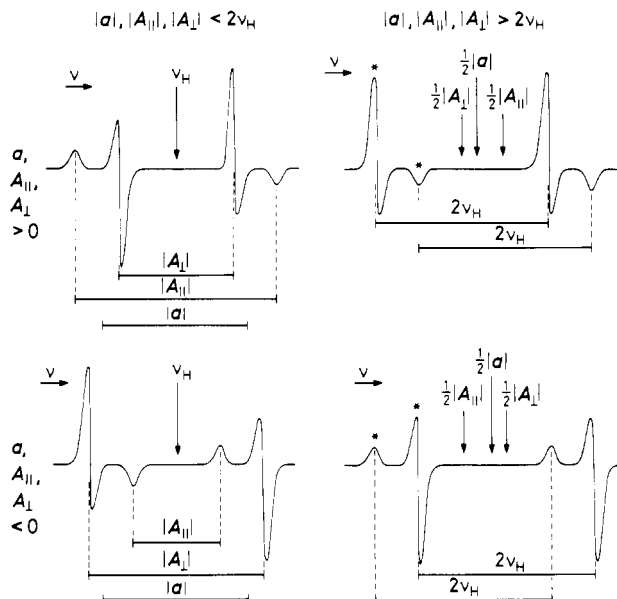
$|a|, |A_{\parallel}|, |A_{\perp}| < 2\nu_H$

$|a|, |A_{\parallel}|, |A_{\perp}| > 2\nu_H$

$\nu$

$\nu_H$

$a$, $A_{\parallel}$, $A_{\perp}$ $> 0$

$|A_{\perp}|$

$|A_{\parallel}|$

$|a|$

$\nu$

*

$\frac{1}{2}|a|$

$\frac{1}{2}|A_{\perp}|$

$\frac{1}{2}|A_{\parallel}|$

*

$2\nu_H$

$2\nu_H$

$\nu$

$\nu_H$

$a$, $A_{\parallel}$, $A_{\perp}$ $< 0$

$|A_{\parallel}|$

$|A_{\perp}|$

$|a|$

$\nu$

*

*

$\frac{1}{2}|a|$

$\frac{1}{2}|A_{\parallel}|$

$\frac{1}{2}|A_{\perp}|$

$2\nu_H$

$2\nu_H$